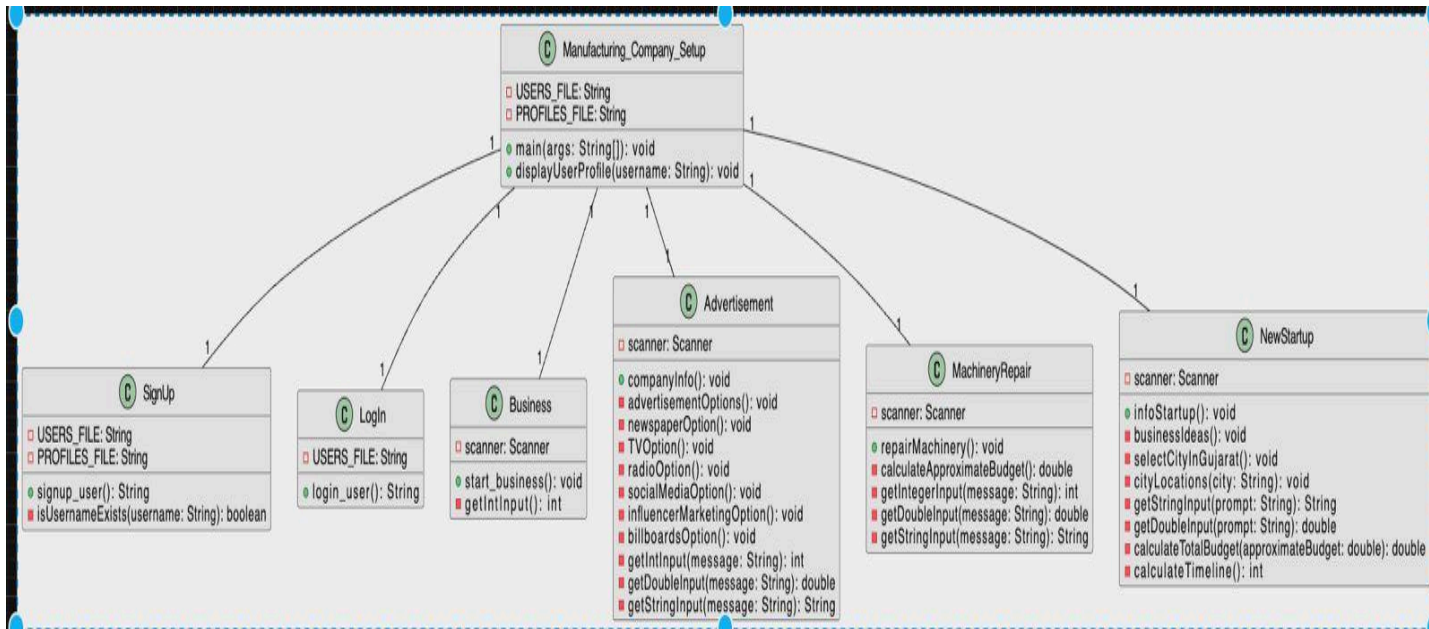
C Manufacturing_Company_Setup

USERS_FILE: String
PROFILES_FILE: String

main(args: String[]): void
displayUserProfile(username: String): void

1 1 1 1 1 1

1 1 1 1 1 1

C SignUp

USERS_FILE: String
PROFILES_FILE: String

signup_user(): String
isUsernameExists(username: String): boolean

C LogIn

USERS_FILE: String

login_user(): String

C Business

scanner: Scanner

start_business(): void
getIntInput(): int

C Advertisement

scanner: Scanner

companyInfo(): void
advertisementOptions(): void
newspaperOption(): void
TVOption(): void
radioOption(): void
socialMediaOption(): void
influencerMarketingOption(): void
billboardsOption(): void
getIntInput(message: String): int
getDoubleInput(message: String): double
getStringInput(message: String): String

C MachineryRepair

scanner: Scanner

repairMachinery(): void
calculateApproximateBudget(): double
getIntegerInput(message: String): int
getDoubleInput(message: String): double
getStringInput(message: String): String

C NewStartup

scanner: Scanner

infoStartup(): void
businessIdeas(): void
selectCityInGujarat(): void
cityLocations(city: String): void
getStringInput(prompt: String): String
getDoubleInput(prompt: String): double
calculateTotalBudget(approximateBudget: double): double
calculateTimeline(): int